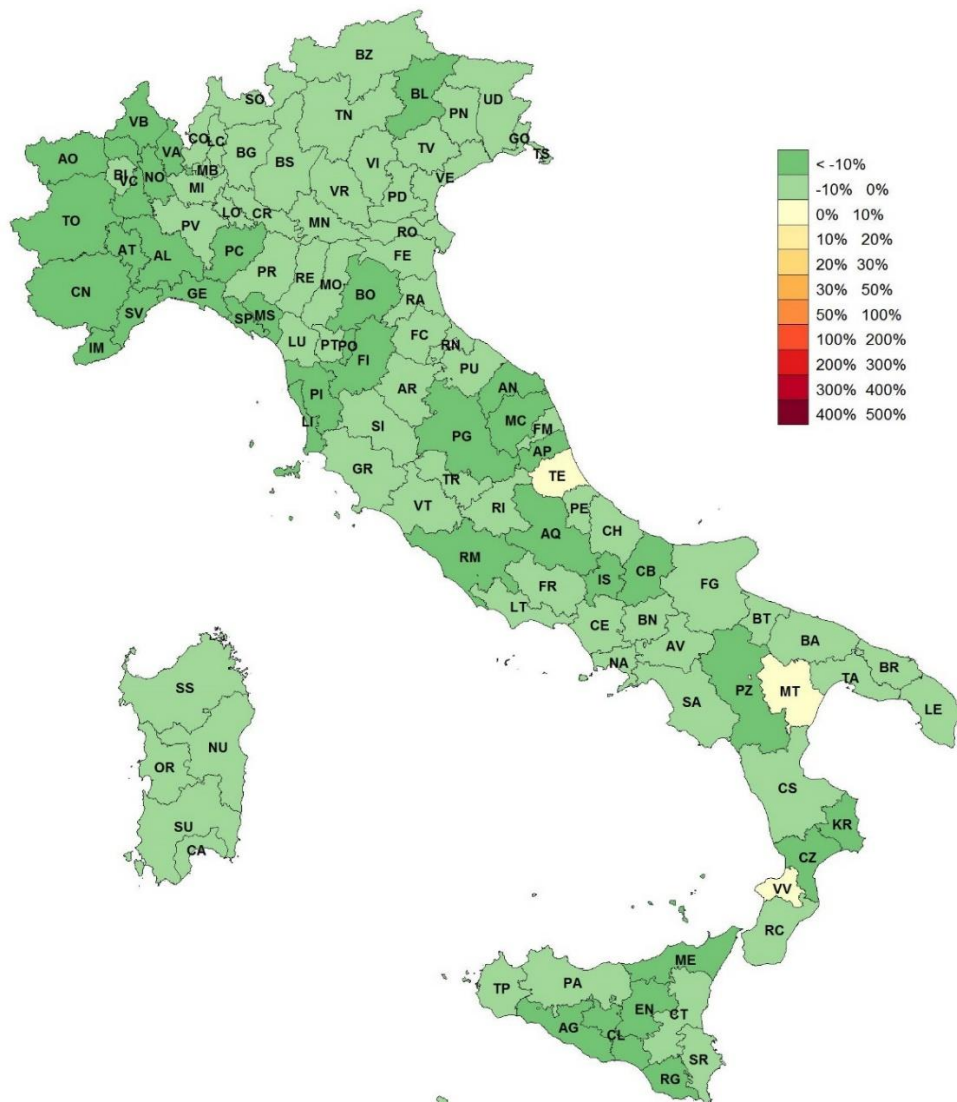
BZ
BL
PN
UD
SO
TN
GO
TS
VB
CO
LC
AO
VA
BG
BS
VI
TV
VE
BI
VC
NO
MB
MI
VR
PD
TO
PV
LO
CR
MN
RO
AT
AL
PC
FE
PR
RE
MO
BO
RA
CN
GE
SV
SP
MS
LU
PT
PO
FC
RN
IM
FI
PU
PI
AR
AN
LI
SI
MC
FM
PG
AP
TE
GR
TR
VT
RI
PE
AQ
CH
RM
IS
CB
FR
FG
LT
CE
BN
BT
AV
BA
NA
BR
PZ
MT
TA
SA
LE
SS
NU
OR
SU
CA
CS
KR
CZ
VV
RC
ME
TP
PA
EN
CT
AG
CL
SR
RG

< -10%
-10% 0%
0% 10%
10% 20%
20% 30%
30% 50%
50% 100%
100% 200%
200% 300%
300% 400%
400% 500%